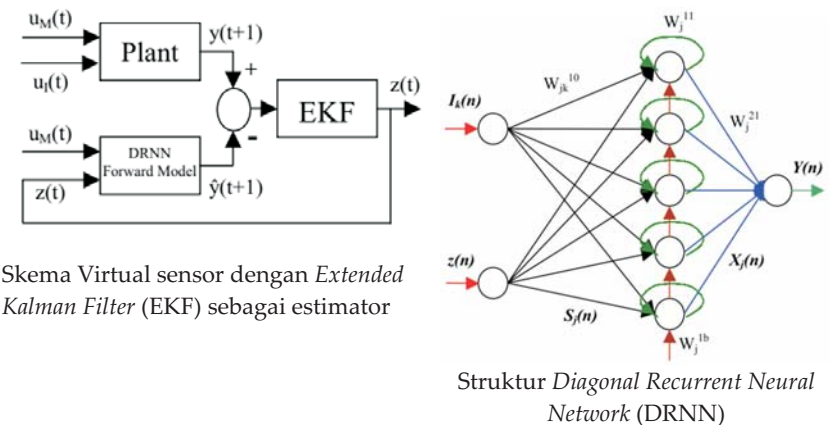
$u_M(t)$

$u_I(t)$

Plant

$y(t+1)$

+

-

EKF

$z(t)$

$u_M(t)$

DRNN Forward Model

$\hat{y}(t+1)$

$z(t)$

Skema Virtual sensor dengan *Extended Kalman Filter* (EKF) sebagai estimator

$W_j^{11}$

$W_{jk}^{10}$

$W_j^{21}$

$I_k(n)$

$Y(n)$

$X_j(n)$

$z(n)$

$S_j(n)$

$W_j^{1b}$

Struktur *Diagonal Recurrent Neural Network* (DRNN)